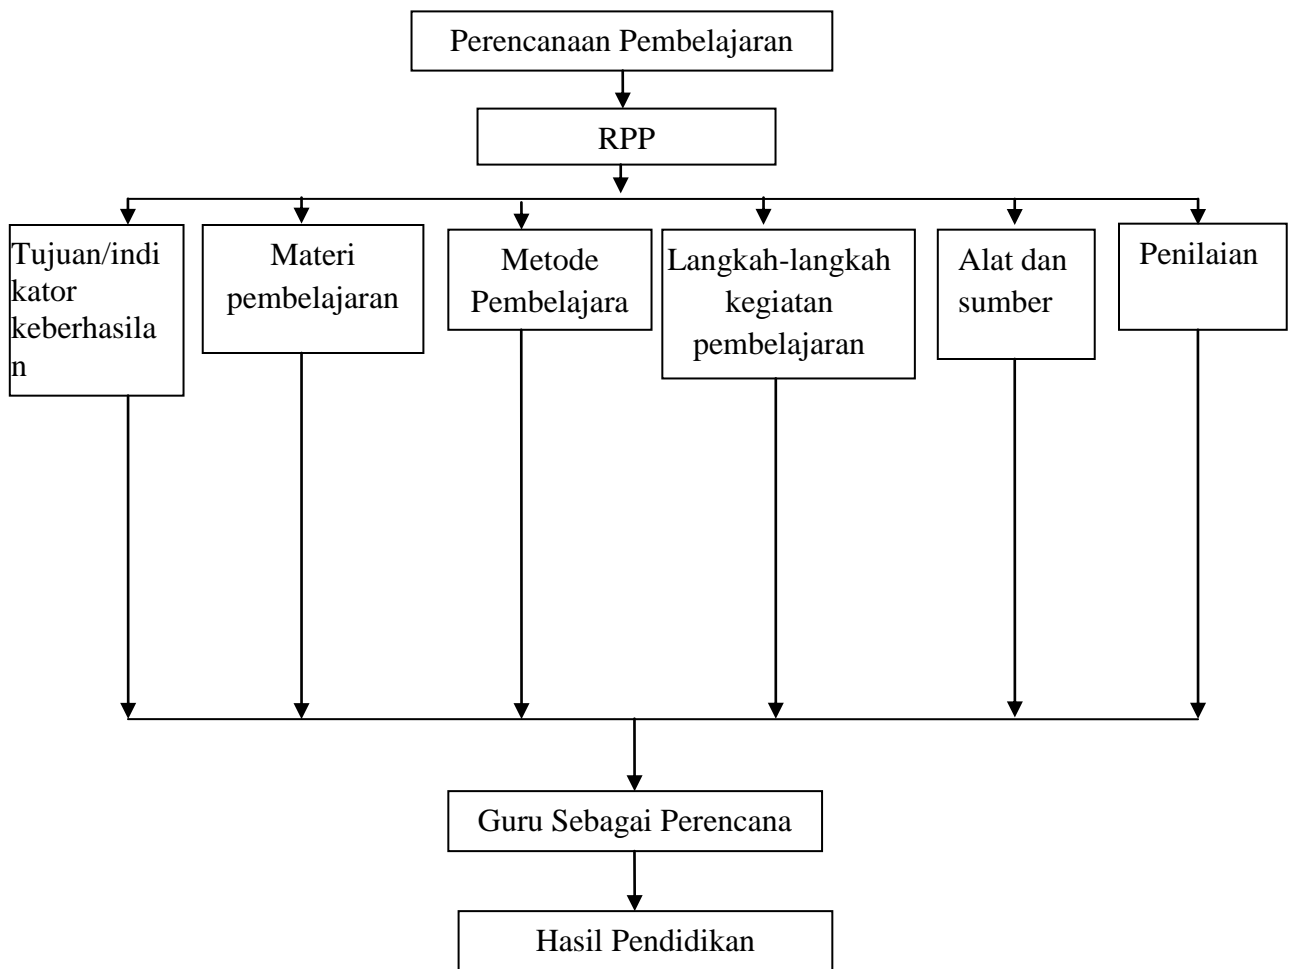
Perencanaan Pembelajaran

RPP

Tujuan/indikator keberhasilan

Materi pembelajaran

Metode Pembelajara

Langkah-langkah kegiatan pembelajaran

Alat dan sumber

Penilaian

Guru Sebagai Perencana

Hasil Pendidikan